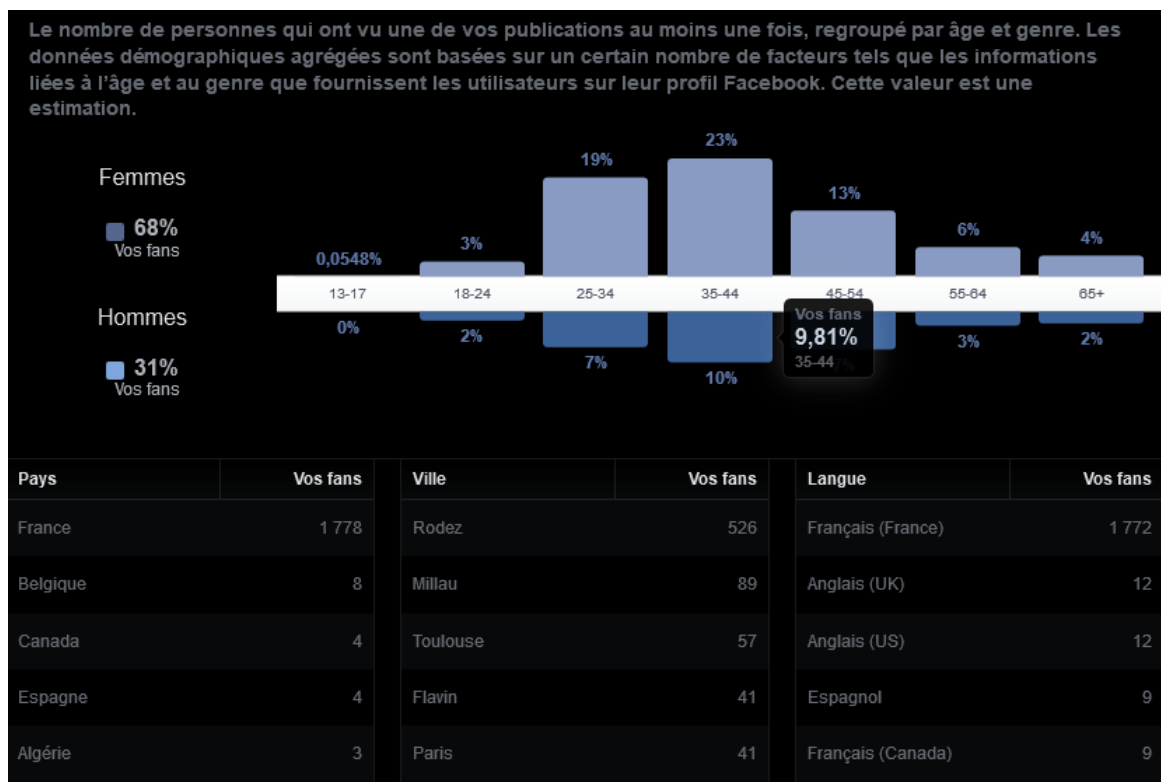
Le nombre de personnes qui ont vu une de vos publications au moins une fois, regroupé par âge et genre. Les données démographiques agrégées sont basées sur un certain nombre de facteurs tels que les informations liées à l'âge et au genre que fournissent les utilisateurs sur leur profil Facebook. Cette valeur est une estimation.

Femmes
68%
Vos fans

Hommes
31%
Vos fans

0,0548% 3% 19% 23% 13% 6% 4%

13-17 18-24 25-34 35-44 45-54 55-64 65+

0% 2% 7% 10% 3% 2%

Vos fans
9,81%
35-44

| Pays | Vos fans |
|---|---|
| France | 1 778 |
| Belgique | 8 |
| Canada | 4 |
| Espagne | 4 |
| Algérie | 3 |

| Ville | Vos fans |
|---|---|
| Rodez | 526 |
| Millau | 89 |
| Toulouse | 57 |
| Flavin | 41 |
| Paris | 41 |

| Langue | Vos fans |
|---|---|
| Français (France) | 1 772 |
| Anglais (UK) | 12 |
| Anglais (US) | 12 |
| Espagnol | 9 |
| Français (Canada) | 9 |